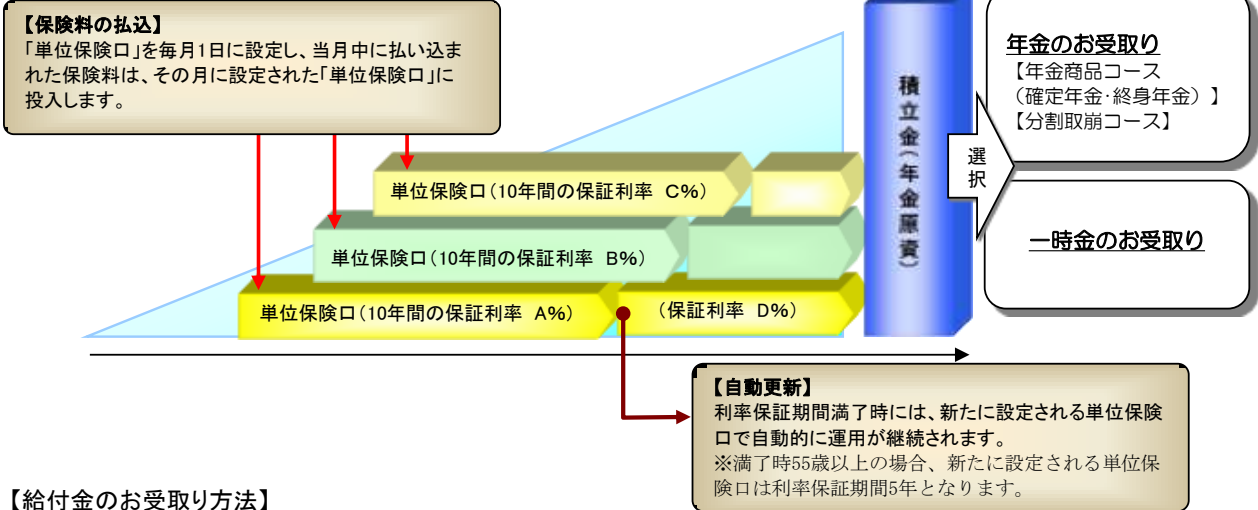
【保険料の払込】
「単位保険口」を毎月1日に設定し、当月中に払い込まれた保険料は、その月に設定された「単位保険口」に投入します。

単位保険口（10年間の保証利率　C%）

単位保険口（10年間の保証利率　B%）

単位保険口（10年間の保証利率　A%）

（保証利率　D%）

積立金（年金原資）

選択

年金のお受取り
【年金商品コース
（確定年金･終身年金）】
【分割取崩コース】

一時金のお受取り

【自動更新】
利率保証期間満了時には、新たに設定される単位保険口で自動的に運用が継続されます。
※満了時55歳以上の場合、新たに設定される単位保険口は利率保証期間5年となります。

【給付金のお受取り方法】